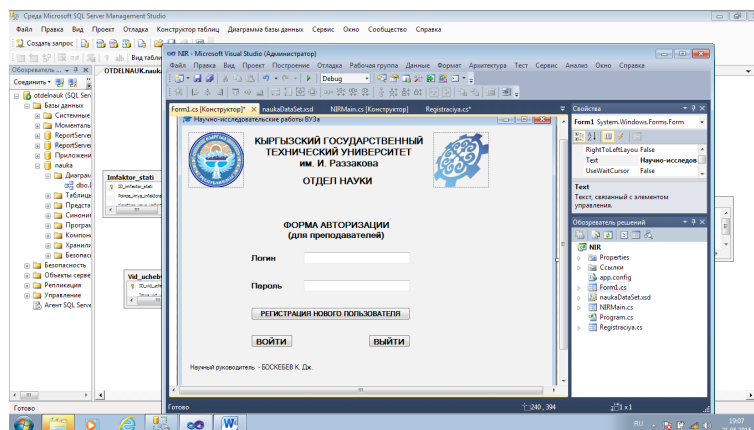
Среда Microsoft SQL Server Management Studio
Файл Правка Вид Проект Отладка Конструктор таблиц Диаграмма базы данных Сервис Окно Сообщество Справка
Создать запрос
Вид табли
Обозреватель ...
OTDELNAUK.nauka
Соединить
otdelnauk (SQL Serv
Базы данных
Системные
Моментальн
ReportServer
ReportServer
Приложени
nauka
Диагра
dbo.I
Таблиц
Предста
Синони
Програ
Компон
Хранил
Безопас
Безопасность
Объекты серве
Репликация
Управление
Агент SQL Server
Imfaktor_stati
Vid_ucheb
Готово
NIR - Microsoft Visual Studio (Администратор)
Файл Правка Вид Проект Построение Отладка Рабочая группа Данные Формат Архитектура Тест Сервис Анализ Окно Справка
Debug
Form1.cs [Конструктор]* naukaDataSet.xsd NIRMain.cs [Конструктор] Registraciya.cs*
Научно-исследовательские работы ВУЗа
КЫРГЫЗСКИЙ ГОСУДАРСТВЕННЫЙ ТЕХНИЧЕСКИЙ УНИВЕРСИТЕТ им. И. Раззакова
ОТДЕЛ НАУКИ
ФОРМА АВТОРИЗАЦИИ (для преподавателей)
Логин
Пароль
РЕГИСТРАЦИЯ НОВОГО ПОЛЬЗОВАТЕЛЯ
ВОЙТИ
ВЫЙТИ
Научный руководитель - БОСКЕБЕЕВ К. Дж.
Свойства
Form1 System.Windows.Forms.Form
RightToLeftLayou False
Text Научно-исследов
UseWaitCursor False
Text
Текст, связанный с элементом управления.
Обозреватель решений
NIR
Properties
Ссылки
app.config
Form1.cs
naukaDataSet.xsd
NIRMain.cs
Program.cs
Registraciya.cs
Готово
240 , 394
1 x 1
RU
19:07